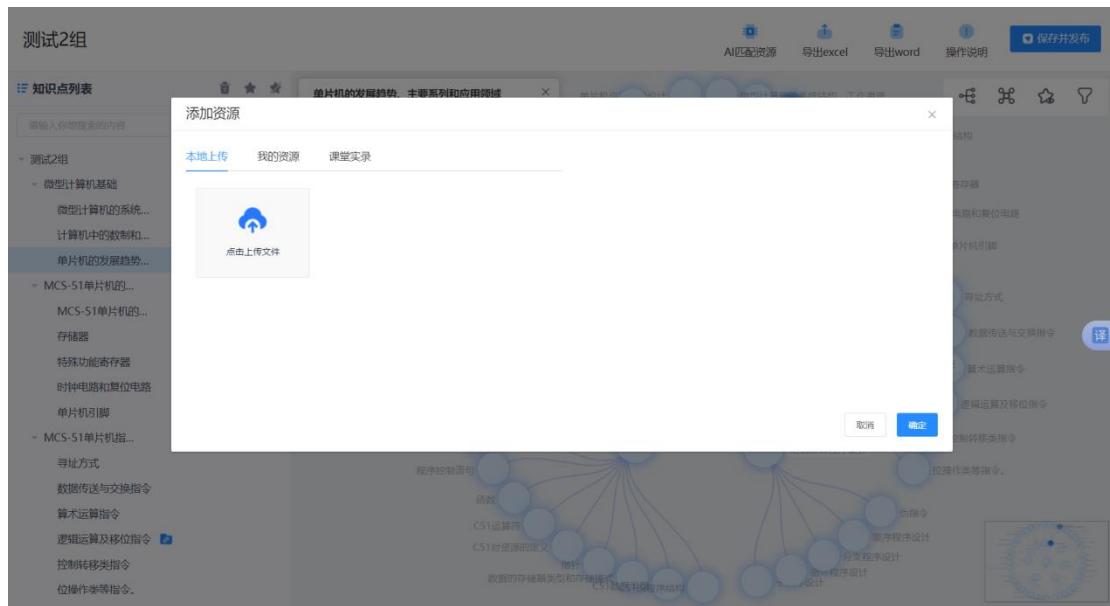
测试2组

AI匹配资源 导出excel 导出word 操作说明 保存并发布

知识点列表

请输入你想搜索的内容

测试2组
微型计算机基础
微型计算机的系统...
计算机中的数制和...
单片机的发展趋势...
MCS-51单片机的...
MCS-51单片机的...
存储器
特殊功能寄存器
时钟电路和复位电路
单片机引脚
MCS-51单片机指...
寻址方式
数据传送与交换指令
算术运算指令
逻辑运算及移位指令
控制转移类指令
位操作类等指令。

单片机的发展趋势、主要系列和应用领域 ×

添加资源 ×

本地上传 我的资源 课堂实录

点击上传文件

取消 确定

存储器
电路和复位电路
单片机引脚
寻址方式
数据传送与交换指令
算术运算指令
逻辑运算及移位指令
控制转移类指令
位操作类等指令。
程序控制语句
函数
C51运算符
C51对资源的定义
指针
数据的存储器类型和存储模式
顺序程序设计
分支程序设计
循环程序设计

译